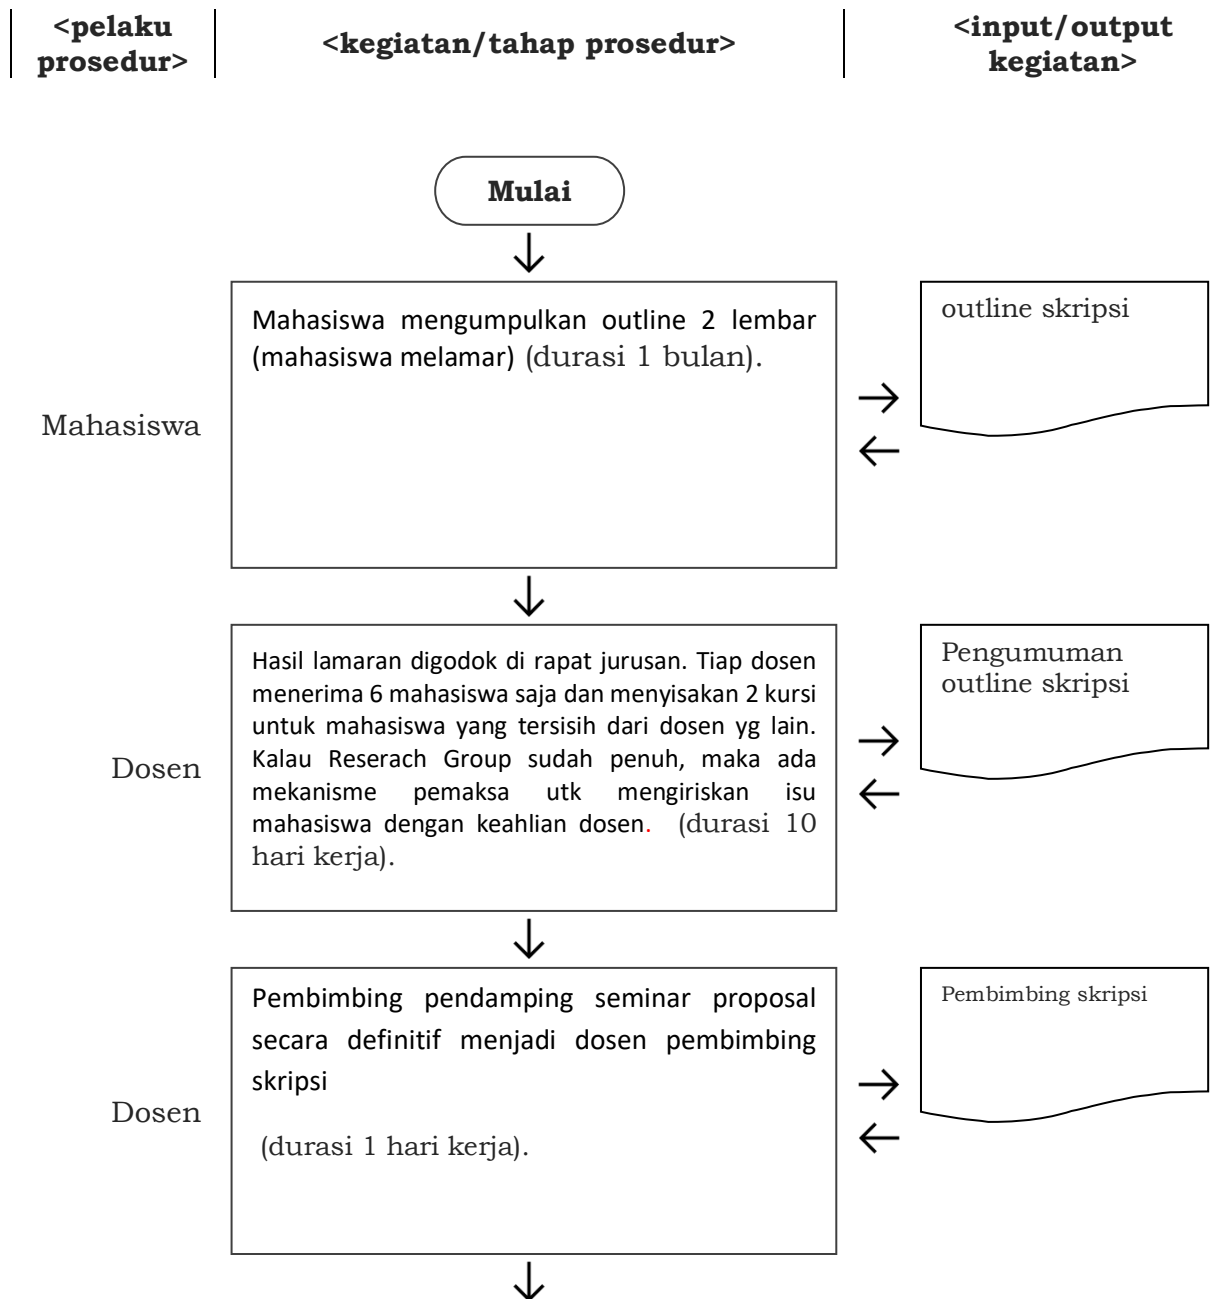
<pelaku prosedur>

<kegiatan/tahap prosedur>

<input/output kegiatan>

Mulai

Mahasiswa

Mahasiswa mengumpulkan outline 2 lembar (mahasiswa melamar) (durasi 1 bulan).

outline skripsi

Dosen

Hasil lamaran digodok di rapat jurusan. Tiap dosen menerima 6 mahasiswa saja dan menyisakan 2 kursi untuk mahasiswa yang tersisih dari dosen yg lain. Kalau Reserach Group sudah penuh, maka ada mekanisme pemaksa utk mengiriskan isu mahasiswa dengan keahlian dosen. (durasi 10 hari kerja).

Pengumuman outline skripsi

Dosen

Pembimbing pendamping seminar proposal secara definitif menjadi dosen pembimbing skripsi

(durasi 1 hari kerja).

Pembimbing skripsi